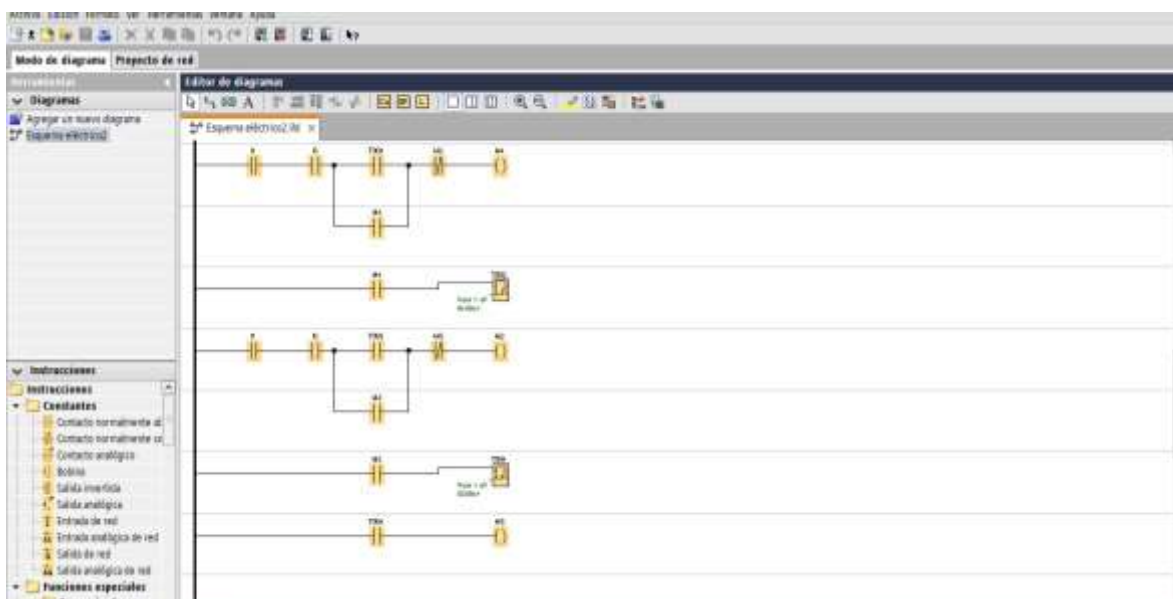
Archivo Edición Formato Ver Herramientas Ventana Ayuda

Modo de diagrama Proyecto de red

Herramientas

Diagramas

Agregar un nuevo diagrama

Esquema eléctrico2

Editor de diagramas

Esquema eléctrico2.lld ×

Instrucciones

Instrucciones

Constantes

Contacto normalmente ab

Contacto normalmente ce

Contacto analógico

Bobina

Salida invertida

Salida analógica

Entrada de red

Entrada analógica de red

Salida de red

Salida analógica de red

Funciones especiales

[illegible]